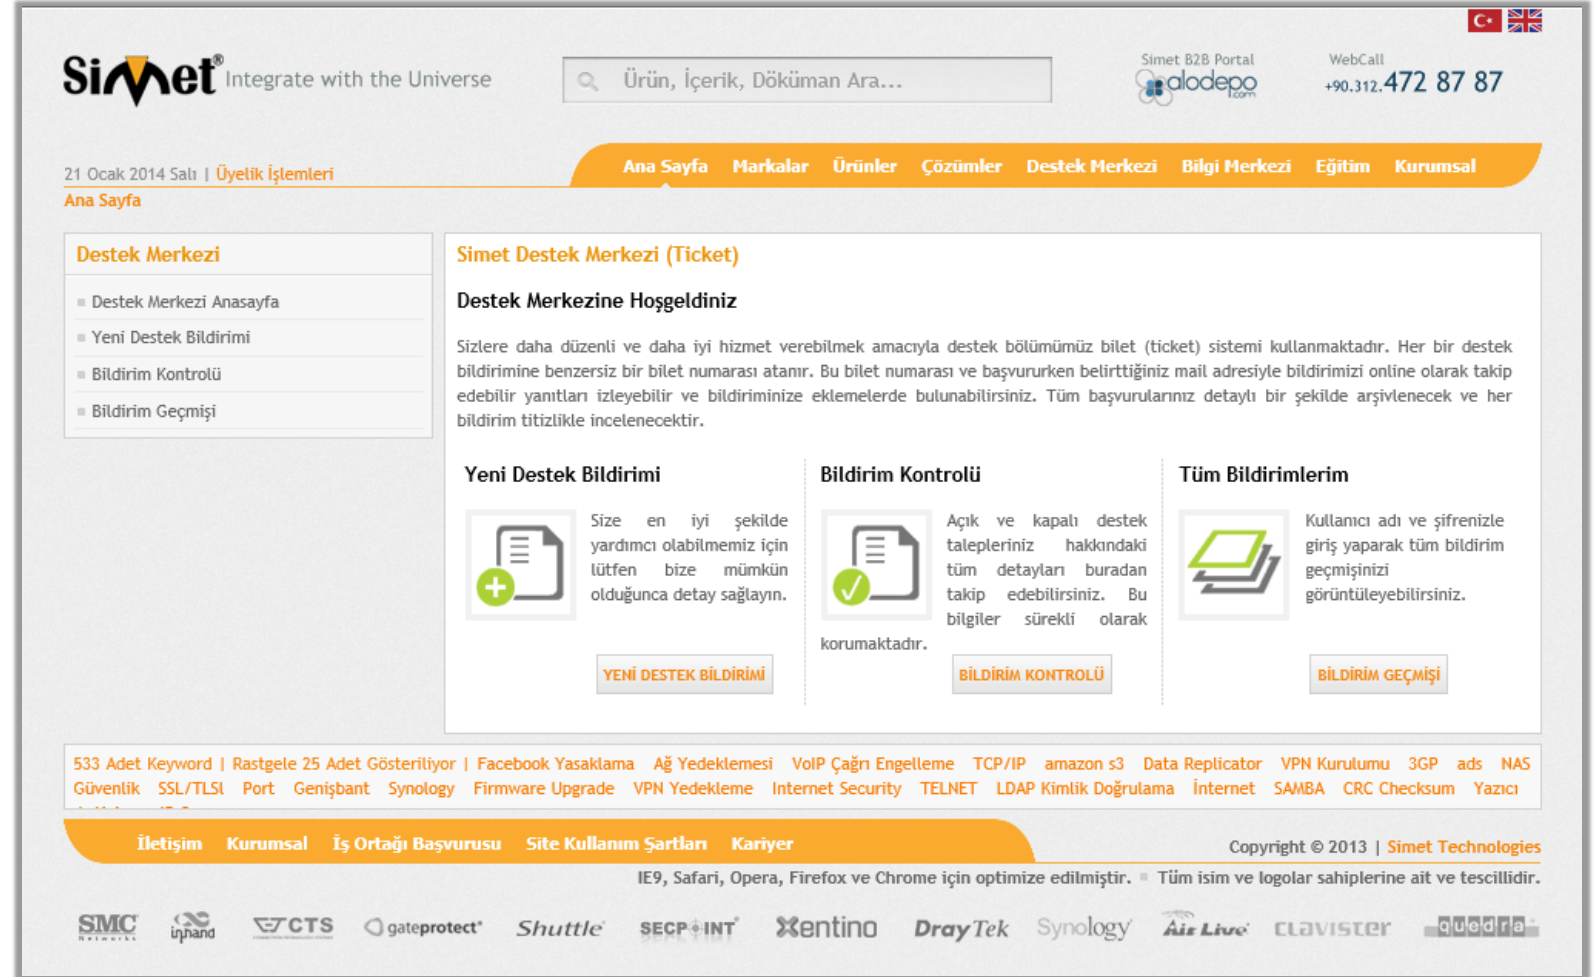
Simet® Integrate with the Universe

Ürün, İçerik, Döküman Ara...

Simet B2B Portal alodepo.com

WebCall +90.312.472 87 87

21 Ocak 2014 Salı | Üyelik İşlemleri

Ana Sayfa Markalar Ürünler Çözümler Destek Merkezi Bilgi Merkezi Eğitim Kurumsal

Ana Sayfa

Destek Merkezi

Destek Merkezi Anasayfa
Yeni Destek Bildirimi
Bildirim Kontrolü
Bildirim Geçmişi

Simet Destek Merkezi (Ticket)

Destek Merkezine Hoşgeldiniz

Sizlere daha düzenli ve daha iyi hizmet verebilmek amacıyla destek bölümümüz bilet (ticket) sistemi kullanmaktadır. Her bir destek bildirimine benzersiz bir bilet numarası atanır. Bu bilet numarası ve başvururken belirttiğiniz mail adresiyle bildirimizi online olarak takip edebilir yanıtları izleyebilir ve bildiriminize eklemelerde bulunabilirsiniz. Tüm başvurularınız detaylı bir şekilde arşivlenecek ve her bildirim titizlikle incelenecektir.

Yeni Destek Bildirimi

Size en iyi şekilde yardımcı olabilmemiz için lütfen bize mümkün olduğunca detay sağlayın.

YENİ DESTEK BİLDİRİMİ

Bildirim Kontrolü

Açık ve kapalı destek talepleriniz hakkındaki tüm detayları buradan takip edebilirsiniz. Bu bilgiler sürekli olarak korumaktadır.

BİLDİRİM KONTROLÜ

Tüm Bildirimlerim

Kullanıcı adı ve şifrenizle giriş yaparak tüm bildirim geçmişinizi görüntüleyebilirsiniz.

BİLDİRİM GEÇMİŞİ

533 Adet Keyword | Rastgele 25 Adet Gösteriliyor | Facebook Yasaklama Ağ Yedeklemesi VoIP Çağrı Engelleme TCP/IP amazon s3 Data Replicator VPN Kurulumu 3GP ads NAS Güvenlik SSL/TLSl Port Genişbant Synology Firmware Upgrade VPN Yedekleme Internet Security TELNET LDAP Kimlik Doğrulama İnternet SAMBA CRC Checksum Yazıcı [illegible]

İletişim Kurumsal İş Ortağı Başvurusu Site Kullanım Şartları Kariyer

Copyright © 2013 | Simet Technologies

IE9, Safari, Opera, Firefox ve Chrome için optimize edilmiştir. Tüm isim ve logolar sahiplerine ait ve tescillidir.

SMC Networks inhand CTS gateprotect Shuttle SECPOINT Xentino DrayTek Synology AirLive CLAVISTER quadra